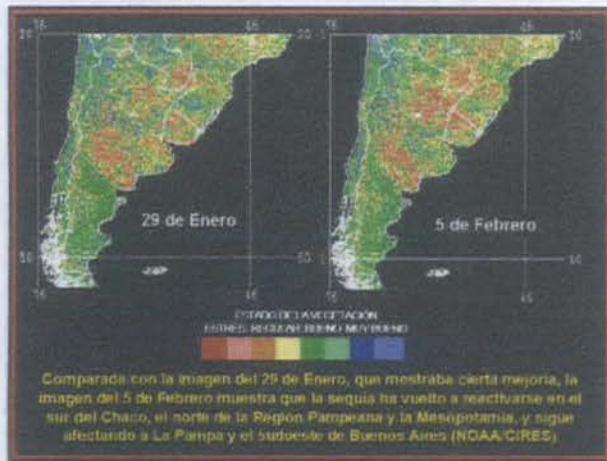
76 46 30
29 de Enero
50 50
76 46

76 46 30
5 de Febrero
50 50
76 46

ESTADO DE LA VEGETACIÓN
ESTRES REGULAR BUENO MUY BUENO

Comparada con la imagen del 29 de Enero, que mostraba cierta mejoría, la imagen del 5 de Febrero muestra que la sequía ha vuelto a reactivarse en el sur del Chaco, el norte de la Región Pampeana y la Mesopotamia, y sigue afectando a La Pampa y el sudoeste de Buenos Aires (NOAA/CIRES).